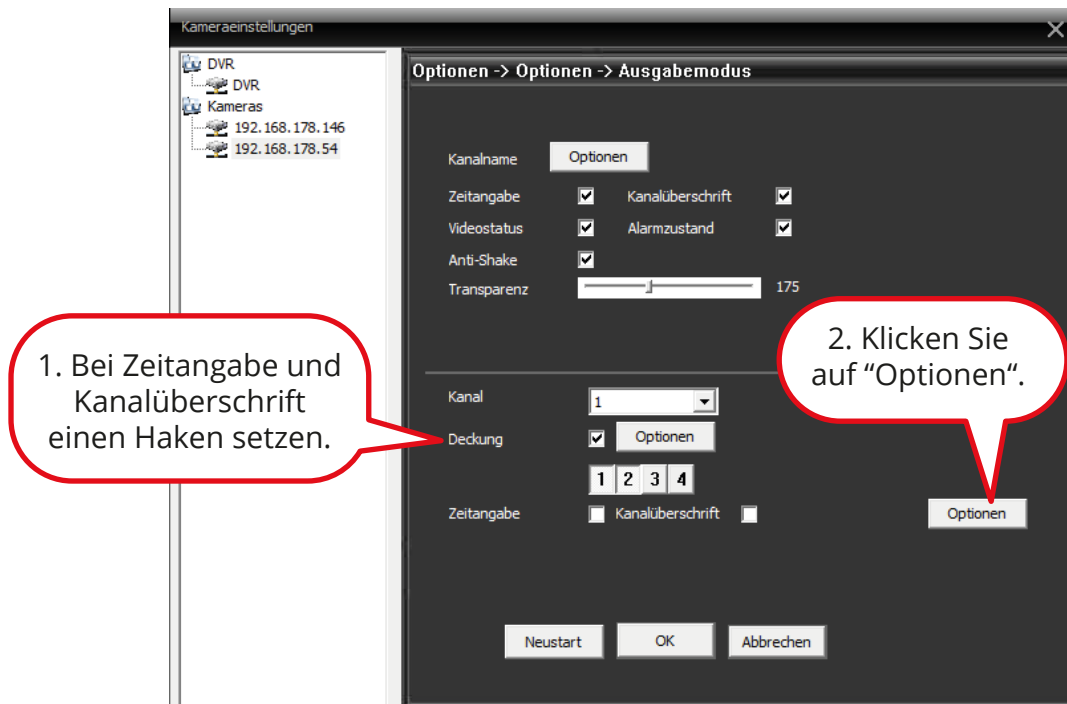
Kameraeinstellungen

DVR
DVR
Kameras
192.168.178.146
192.168.178.54

Optionen -> Optionen -> Ausgabemodus

Kanalname Optionen

Zeitangabe Kanalüberschrift
Videostatus Alarmzustand
Anti-Shake
Transparenz 175

1. Bei Zeitangabe und Kanalüberschrift einen Haken setzen.

2. Klicken Sie auf "Optionen".

Kanal 1
Deckung Optionen
1 2 3 4
Zeitangabe Kanalüberschrift

Optionen

Neustart OK Abbrechen